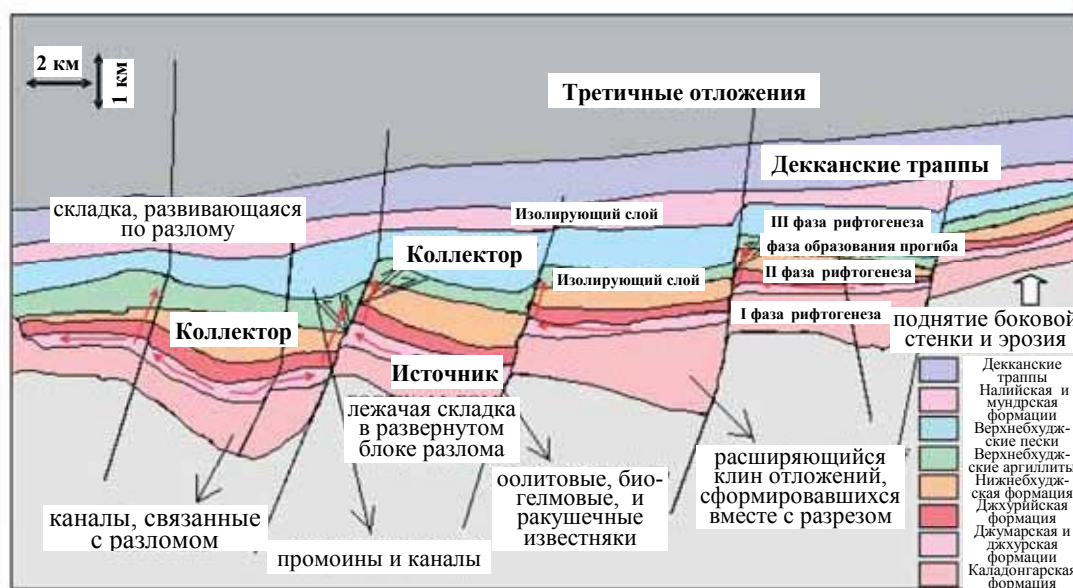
2 км
1 км

Третичные отложения

Деканские траппы

складка, развивающаяся по разлому

Изолирующий слой

III фаза рифтогенеза

фаза образования прогиба

Коллектор

Изолирующий слой

II фаза рифтогенеза

I фаза рифтогенеза

поднятие боковой стенки и эрозия

Коллектор

Источник

лежачая складка в развернутом блоке разлома

оолитовые, биогелмовые, и ракушечные известняки

расширяющийся клин отложений, сформировавшихся вместе с разрезом

каналы, связанные с разломом

промоины и каналы

Декканские траппы
Налийская и мундрская формации
Верхнебхуджские пески
Верхнебхуджские аргиллиты
Нижнебхуджская формация
Джхурийская формация
Джумарская и джхурская формации
Каладонгарская формация